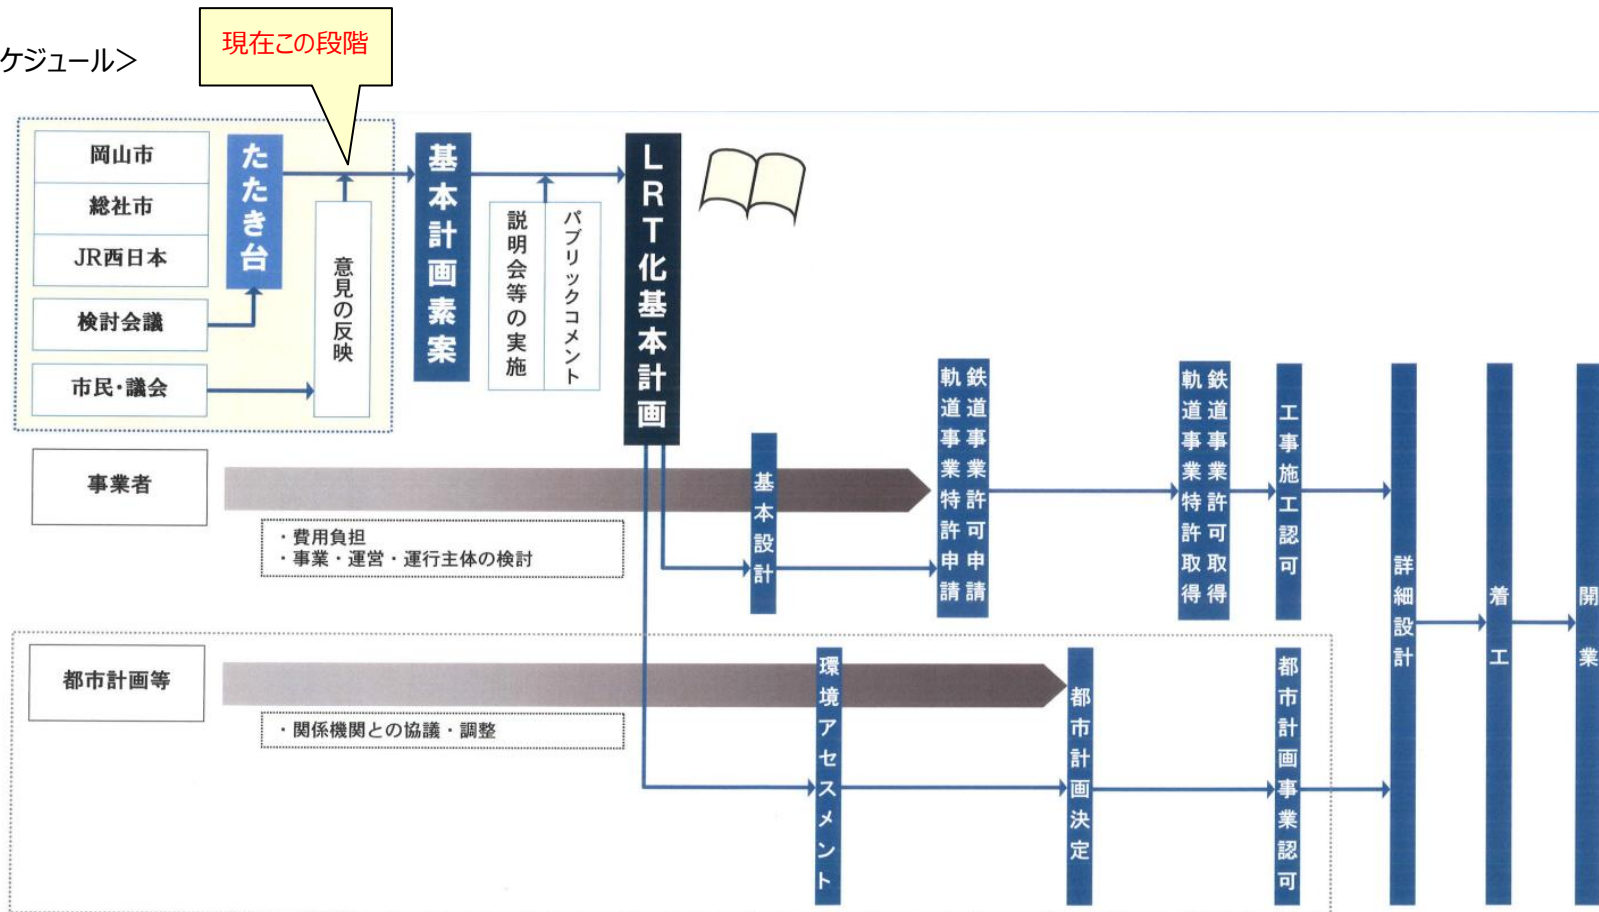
ケジュール＞

現在この段階

岡山市
総社市
JR西日本
検討会議
市民・議会

たたき台

意見の反映

基本計画素案

説明会等の実施
パブリックコメント

LRT化基本計画

事業者

・費用負担
・事業・運営・運行主体の検討

基本設計

軌道事業特許申請
鉄道事業許可申請

軌道事業特許取得
鉄道事業許可取得

工事施工認可

詳細設計

着工

開業

都市計画等

・関係機関との協議・調整

環境アセスメント

都市計画決定

都市計画事業認可